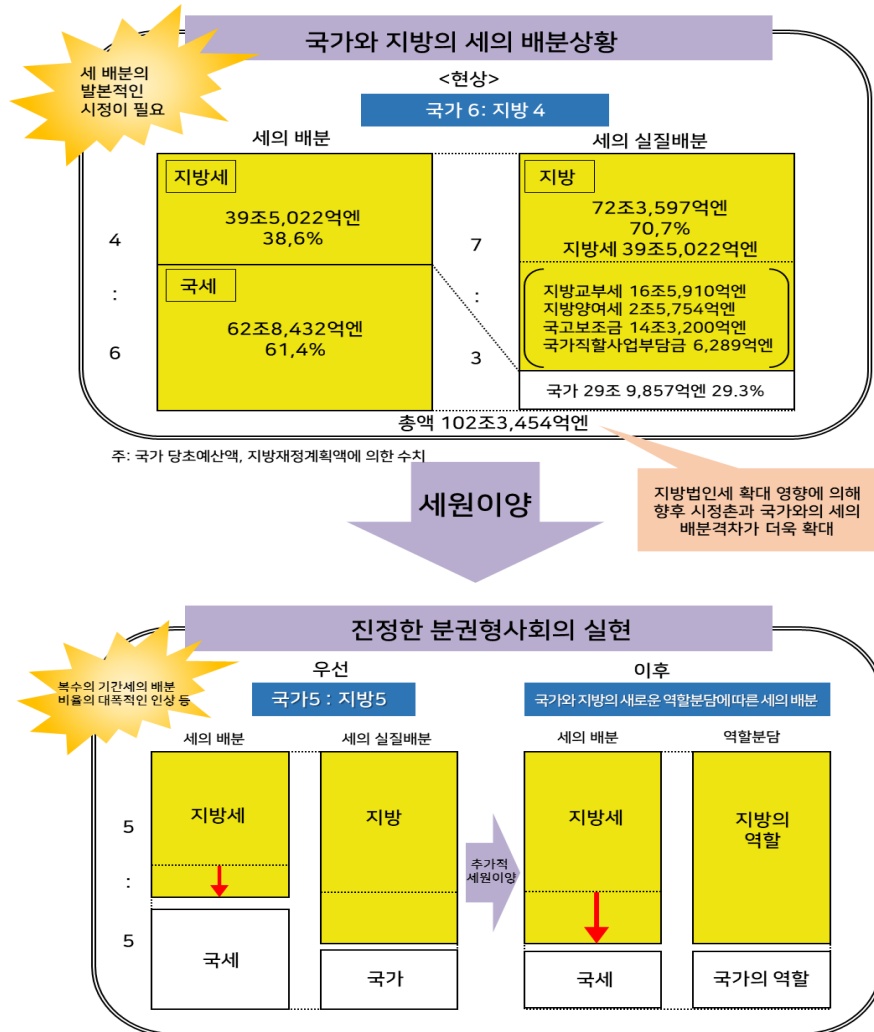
국가와 지방의 세의 배분상황

세 배분의 발본적인 시정이 필요

<현상>

국가 6: 지방 4

세의 배분

지방세

39조5,022억엔
38,6%

국세

62조8,432억엔
61,4%

4
:
6

7
:
3

세의 실질배분

지방

72조3,597억엔
70,7%
지방세 39조5,022억엔

지방교부세 16조5,910억엔
지방양여세 2조5,754억엔
국고보조금 14조3,200억엔
국가직할사업부담금 6,289억엔

국가 29조 9,857억엔 29.3%

총액 102조3,454억엔

주: 국가 당초예산액, 지방재정계획액에 의한 수치

세원이양

지방법인세 확대 영향에 의해 향후 시정촌과 국가와의 세의 배분격차가 더욱 확대

진정한 분권형사회의 실현

복수의 기간세의 배분 비율의 대폭적인 인상 등

우선

국가5 : 지방5

세의 배분

세의 실질배분

5
:
5

지방세

국세

지방

국가

추가적 세원이양

이후

국가와 지방의 새로운 역할분담에따른 세의 배분

세의 배분

역할분담

지방세

국세

지방의 역할

국가의 역할